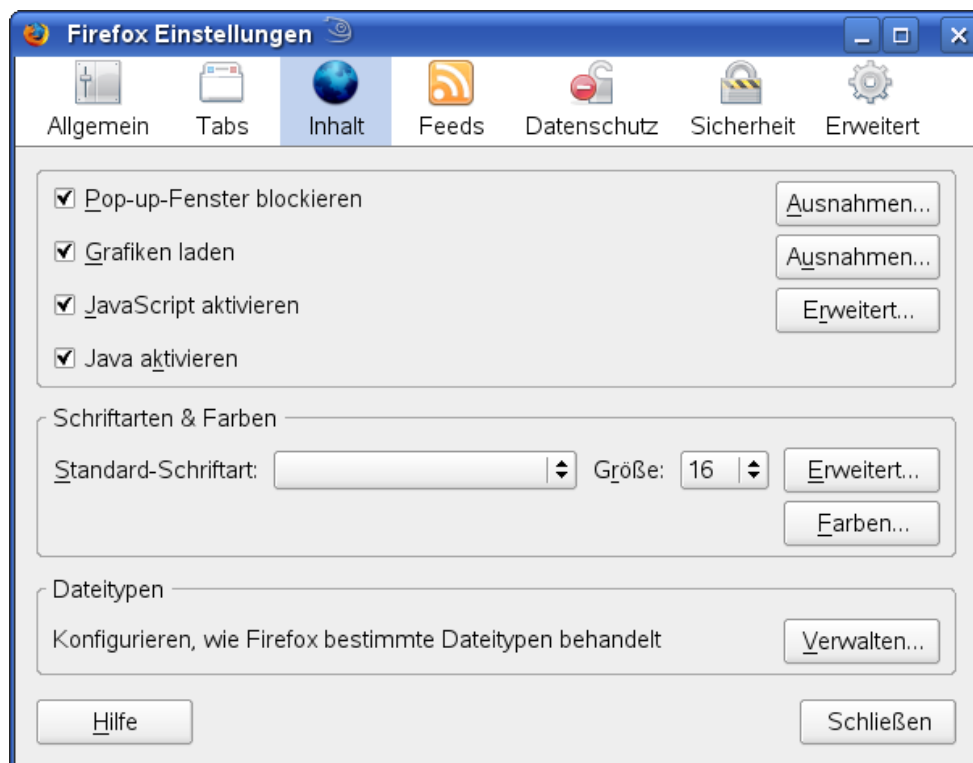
Firefox Einstellungen

Allgemein Tabs Inhalt Feeds Datenschutz Sicherheit Erweitert

☑ Pop-up-Fenster blockieren Ausnahmen...

☑ Grafiken laden Ausnahmen...

☑ JavaScript aktivieren Erweitert...

☑ Java aktivieren

Schriftarten & Farben

Standard-Schriftart: Größe: 16 Erweitert...

Farben...

Dateitypen

Konfigurieren, wie Firefox bestimmte Dateitypen behandelt Verwalten...

Hilfe Schließen